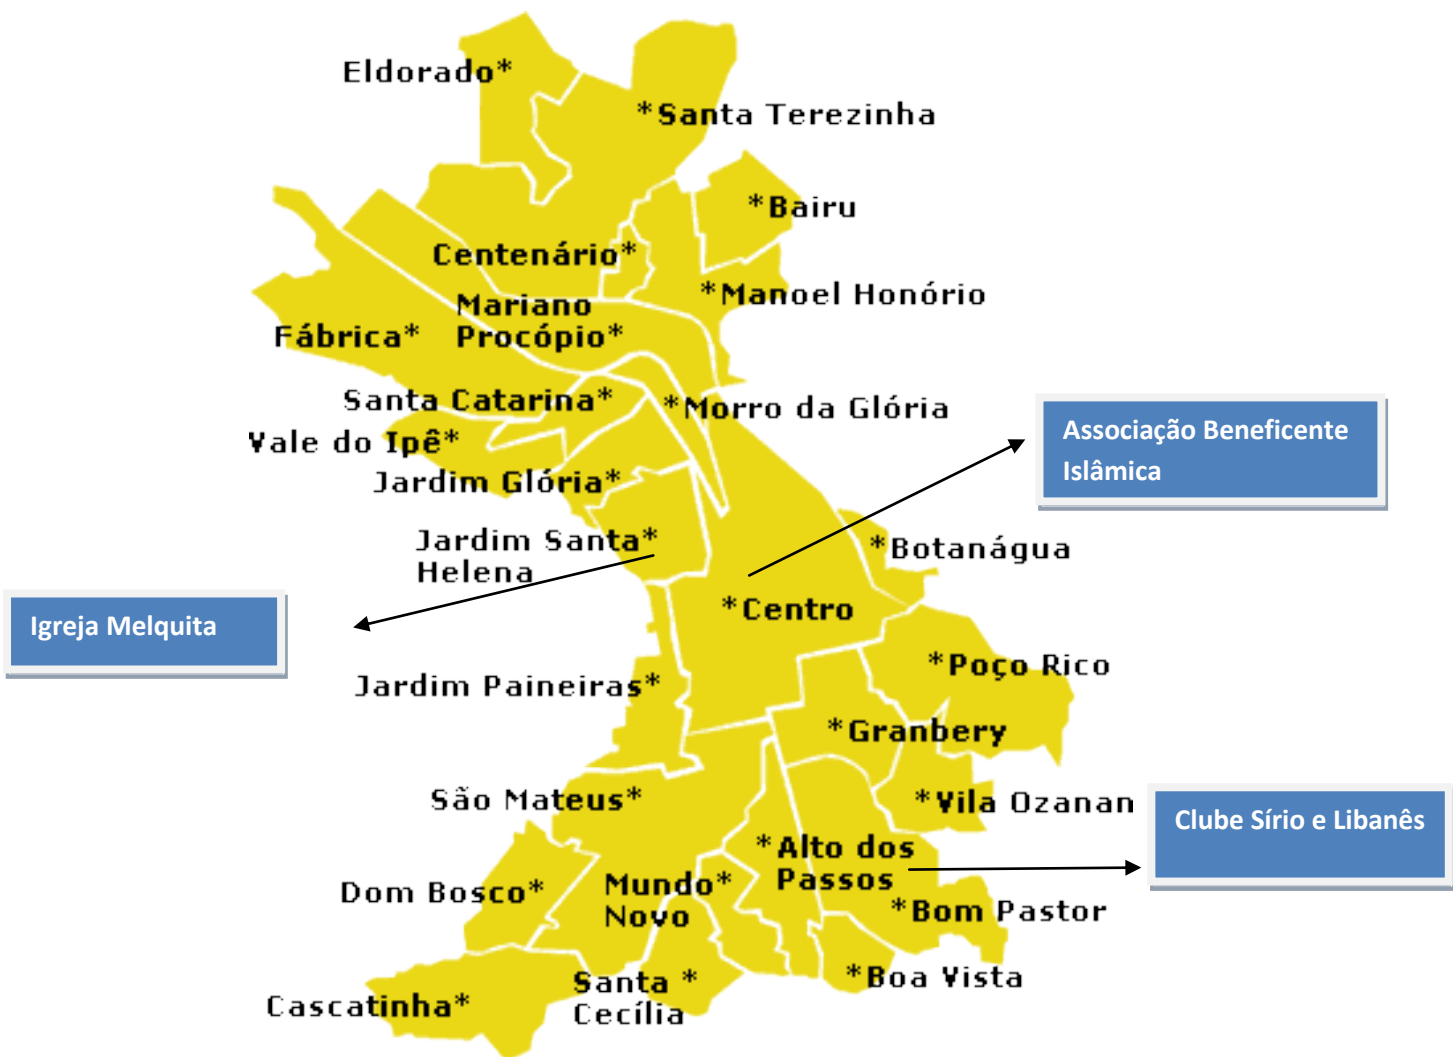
Eldorado*

*Santa Terezinha

*Bairu

Centenário*

*Manoel Honório

Mariano Procópio*

Fábrica*

Santa Catarina*

*Morro da Glória

Vale do Ipê*

Associação Beneficente Islâmica

Jardim Glória*

Jardim Santa* Helena

*Botanágua

Igreja Melquita

*Centro

*Poço Rico

Jardim Paineiras*

*Granbery

São Mateus*

*Vila Ozanan

Clube Sírio e Libanês

*Alto dos Passos

Dom Bosco*

Mundo* Novo

*Bom Pastor

Santa * Cecília

*Boa Vista

Cascatinha*